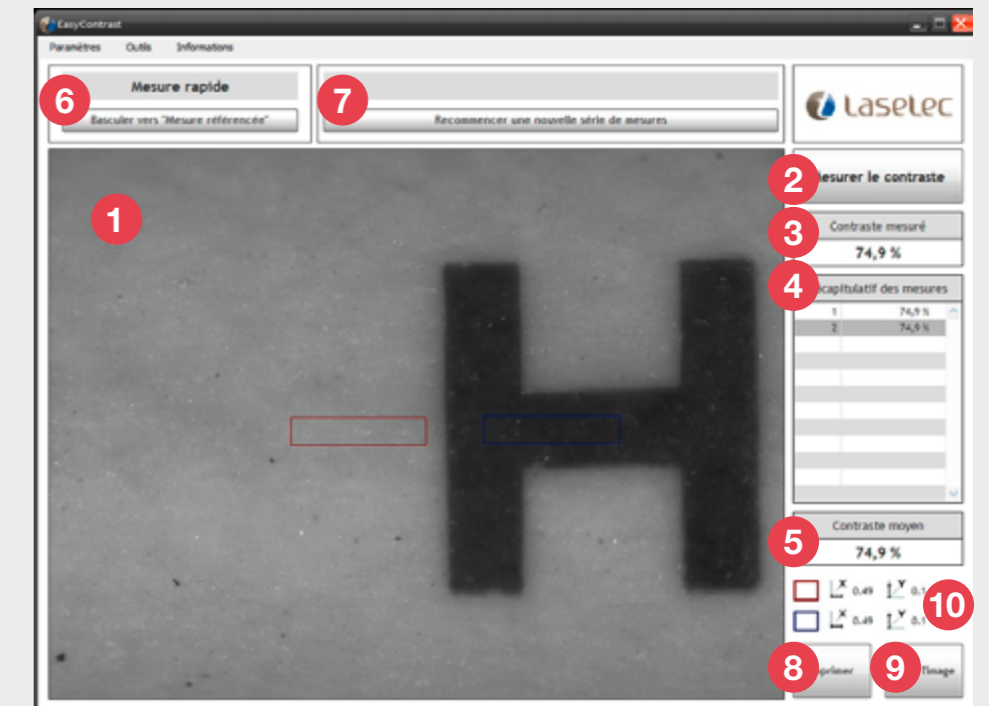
EasyContrast

Paramètres Outils Informations

Mesure rapide

6

Basculer vers "Mesure référencée"

7

Recommencer une nouvelle série de mesures

Laselec

1

2 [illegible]esurer le contraste

3 Contraste mesuré

74,9 %

4 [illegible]capitulatif des mesures

| 1 | 74,9 % |
|---|---|
| 2 | 74,9 % |

5 Contraste moyen

74,9 %

X 0.49 Y 0.1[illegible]

X 0.49 Y 0.1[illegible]

10

8 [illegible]primer

9 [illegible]'image

H